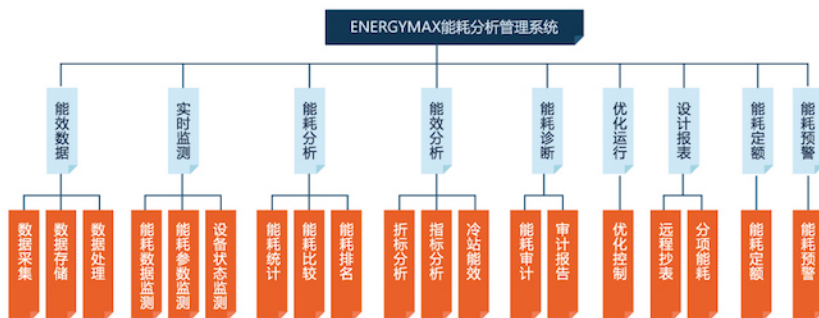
ENERGYMAX能耗分析管理系统

能效数据
数据采集
数据存储
数据处理

实时监测
能耗数据监测
能耗参数监测
设备状态监测

能耗分析
能耗统计
能耗比较
能耗排名

能效分析
折标分析
指标分析
冷站能效

能耗诊断
能耗审计
审计报告

优化运行
优化控制

设计报表
远程抄表
分项能耗

能耗定额
能耗定额

能耗预警
能耗预警